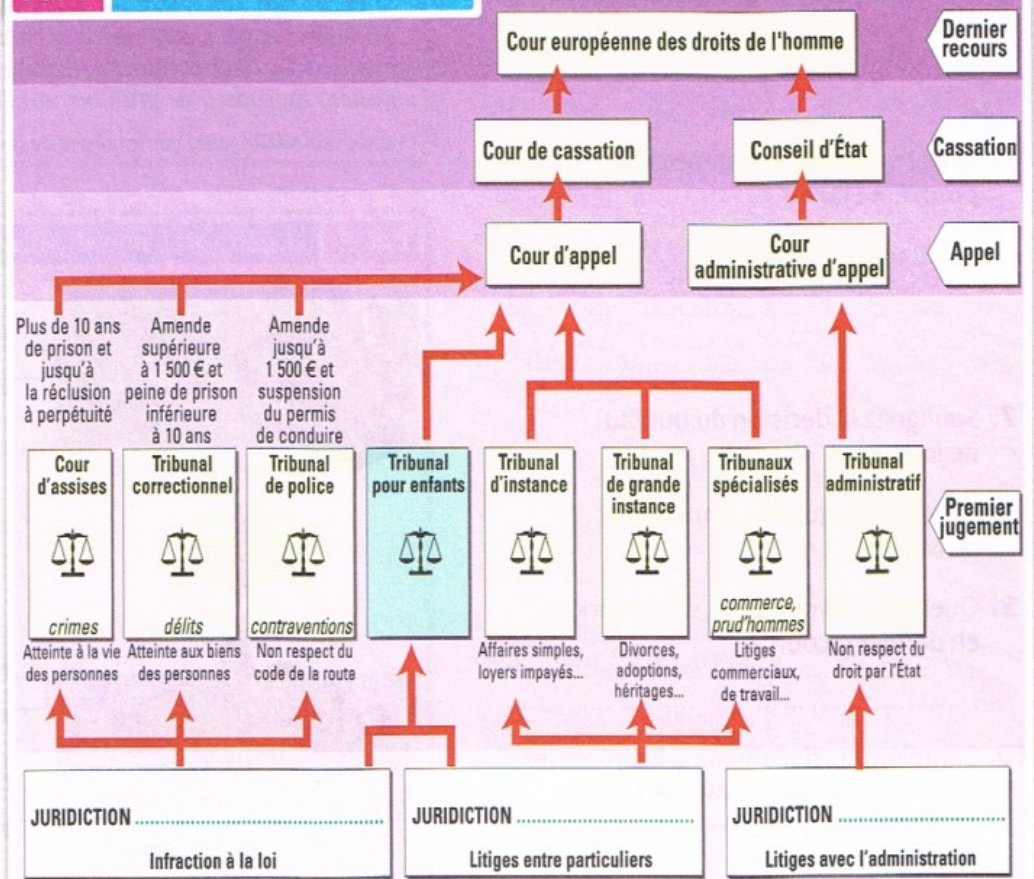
Cour européenne des droits de l'homme

Dernier recours

Cour de cassation

Conseil d'État

Cassation

Cour d'appel

Cour administrative d'appel

Appel

Plus de 10 ans de prison et jusqu'à la réclusion à perpétuité

Amende supérieure à 1 500 € et peine de prison inférieure à 10 ans

Amende jusqu'à 1 500 € et suspension du permis de conduire

Cour d'assises

crimes

Atteinte à la vie des personnes

Tribunal correctionnel

délits

Atteinte aux biens des personnes

Tribunal de police

contraventions

Non respect du code de la route

Tribunal pour enfants

Tribunal d'instance

Affaires simples, loyers impayés...

Tribunal de grande instance

Divorces, adoptions, héritages...

Tribunaux spécialisés

commerce, prud'hommes

Litiges commerciaux, de travail...

Tribunal administratif

Non respect du droit par l'État

Premier jugement

JURIDICTION ..........................

Infraction à la loi

JURIDICTION ..........................

Litiges entre particuliers

JURIDICTION ..........................

Litiges avec l'administration